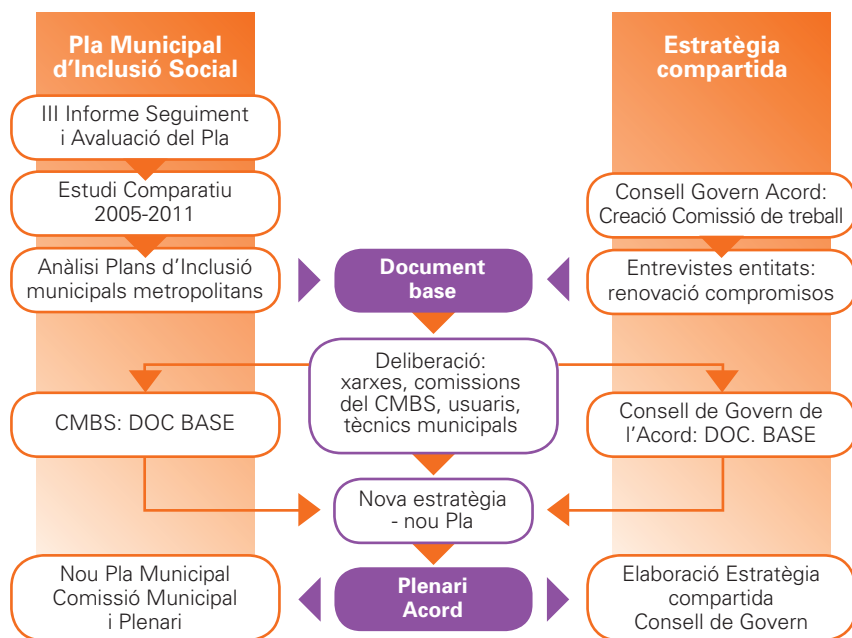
Pla Municipal d'Inclusió Social

III Informe Seguiment i Avaluació del Pla

Estudi Comparatiu 2005-2011

Anàlisi Plans d'Inclusió municipals metropolitans

Estratègia compartida

Consell Govern Acord: Creació Comissió de treball

Entrevistes entitats: renovació compromisos

Document base

Deliberació: xarxes, comissions del CMBS, usuaris, tècnics municipals

CMBS: DOC BASE

Consell de Govern de l'Acord: DOC. BASE

Nova estratègia - nou Pla

Nou Pla Municipal Comissió Municipal i Plenari

Plenari Acord

Elaboració Estratègia compartida Consell de Govern